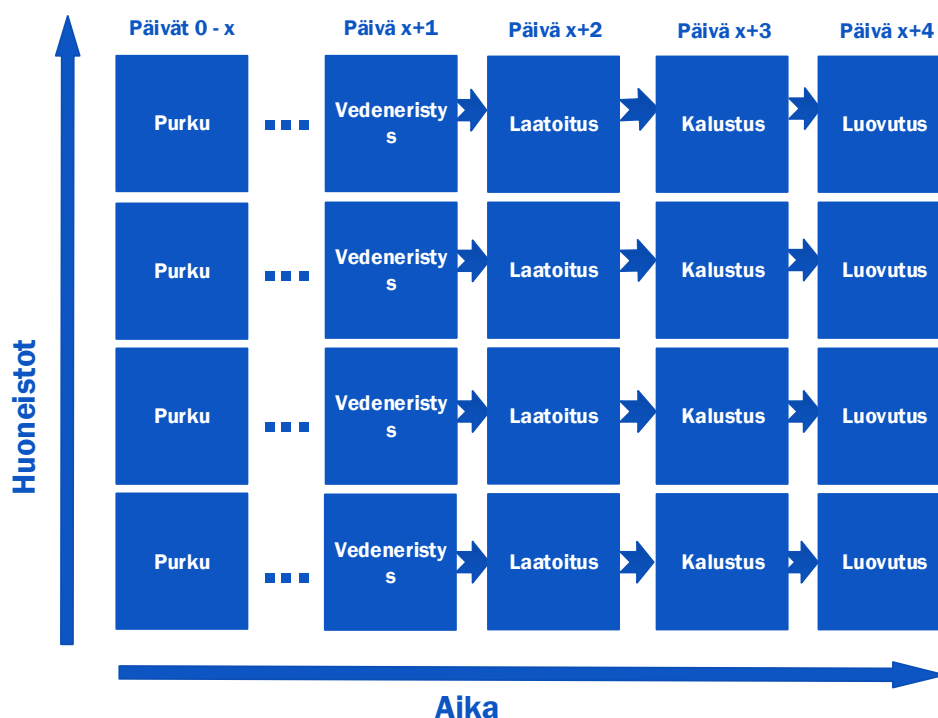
Huoneistot

Päivät 0 - x | Päivä x+1 | Päivä x+2 | Päivä x+3 | Päivä x+4

| Päivät 0 - x | | Päivä x+1 | Päivä x+2 | Päivä x+3 | Päivä x+4 |
|---|---|---|---|---|---|
| Purku | ... | Vedeneristys | Laatoitus | Kalustus | Luovutus |
| Purku | ... | Vedeneristys | Laatoitus | Kalustus | Luovutus |
| Purku | ... | Vedeneristys | Laatoitus | Kalustus | Luovutus |
| Purku | ... | Vedeneristys | Laatoitus | Kalustus | Luovutus |

Aika